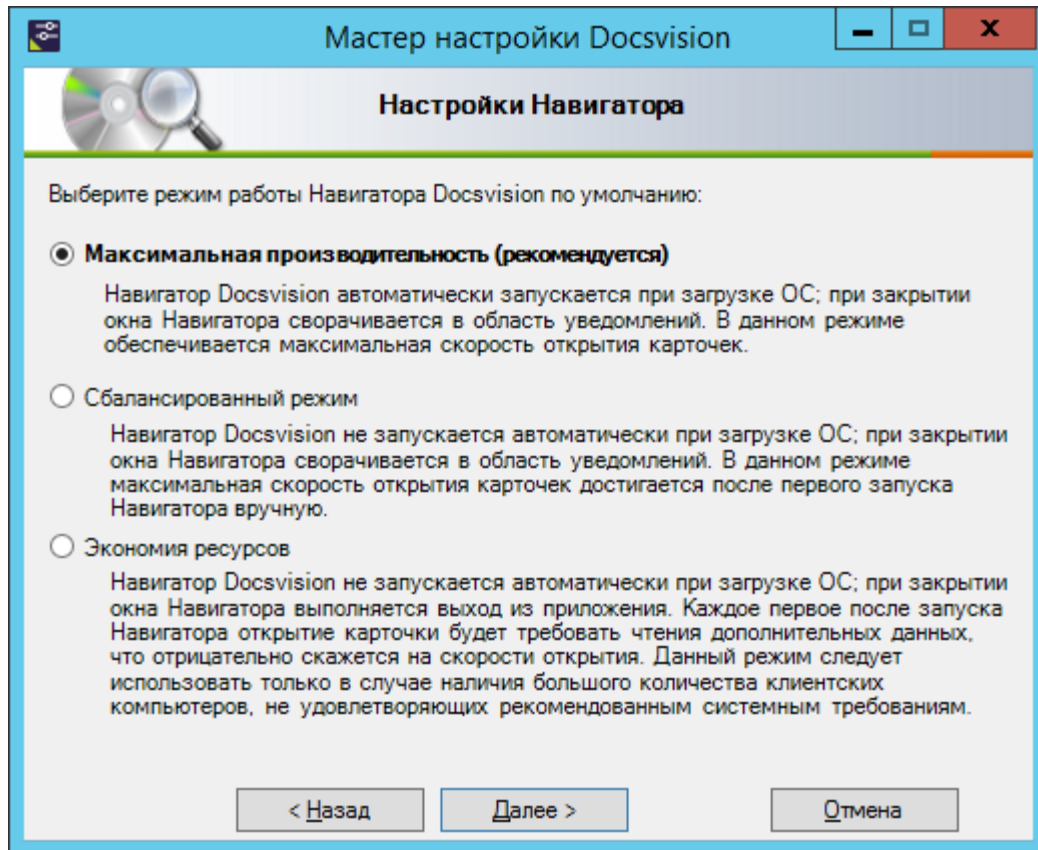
Мастер настройки Docsvision

Настройки Навигатора

Выберите режим работы Навигатора Docsvision по умолчанию:

Максимальная производительность (рекомендуется)

Навигатор Docsvision автоматически запускается при загрузке ОС; при закрытии окна Навигатора сворачивается в область уведомлений. В данном режиме обеспечивается максимальная скорость открытия карточек.

Сбалансированный режим

Навигатор Docsvision не запускается автоматически при загрузке ОС; при закрытии окна Навигатора сворачивается в область уведомлений. В данном режиме максимальная скорость открытия карточек достигается после первого запуска Навигатора вручную.

Экономия ресурсов

Навигатор Docsvision не запускается автоматически при загрузке ОС; при закрытии окна Навигатора выполняется выход из приложения. Каждое первое после запуска Навигатора открытие карточки будет требовать чтения дополнительных данных, что отрицательно скажется на скорости открытия. Данный режим следует использовать только в случае наличия большого количества клиентских компьютеров, не удовлетворяющих рекомендованным системным требованиям.

< Назад    Далее >    Отмена